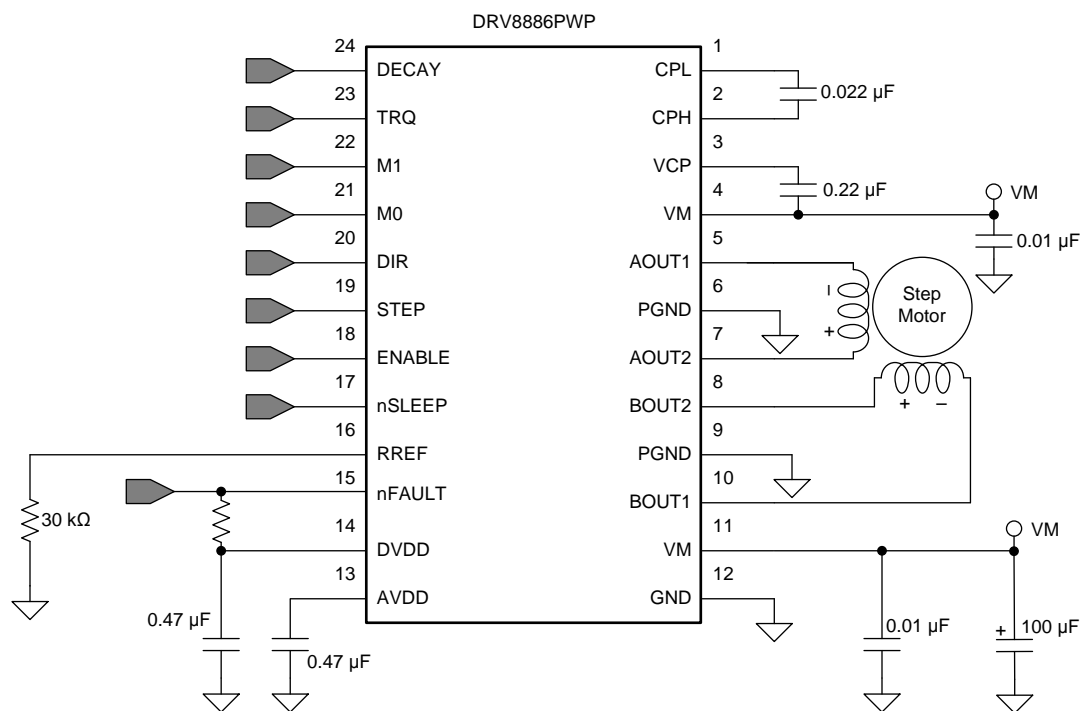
DRV8886PWP

24 DECAY
23 TRQ
22 M1
21 M0
20 DIR
19 STEP
18 ENABLE
17 nSLEEP
16 RREF
15 nFAULT
14 DVDD
13 AVDD

1 CPL
2 CPH
3 VCP
4 VM
5 AOUT1
6 PGND
7 AOUT2
8 BOUT2
9 PGND
10 BOUT1
11 VM
12 GND

0.022 µF
0.22 µF
VM
0.01 µF
Step Motor
–
+
+
–
30 kΩ
VM
0.47 µF
0.47 µF
0.01 µF
+
100 µF